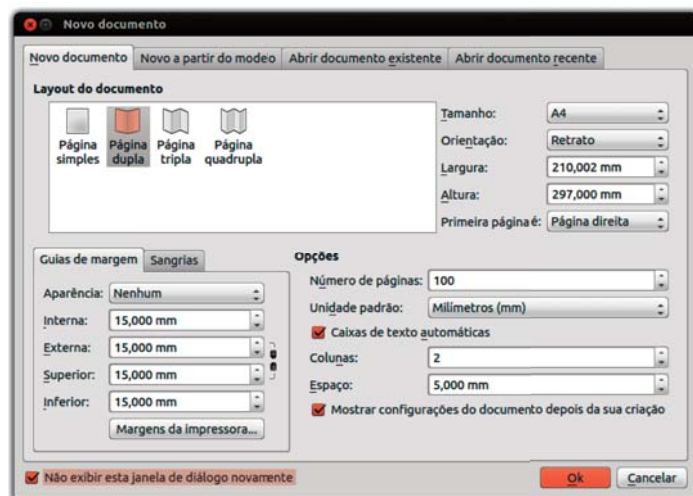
Novo documento

Novo documento | Novo a partir do modeo | Abrir documento existente | Abrir documento recente

Layout do documento

Página simples
Página dupla
Página tripla
Página quadrupla

Tamanho: A4
Orientação: Retrato
Largura: 210,002 mm
Altura: 297,000 mm
Primeira página é: Página direita

Guias de margem | Sangrias

Aparência: Nenhum
Interna: 15,000 mm
Externa: 15,000 mm
Superior: 15,000 mm
Inferior: 15,000 mm
Margens da impressora...

Opções
Número de páginas: 100
Unidade padrão: Milímetros (mm)
Caixas de texto automáticas
Colunas: 2
Espaço: 5,000 mm
Mostrar configurações do documento depois da sua criação

Não exibir esta janela de diálogo novamente

Ok
Cancelar